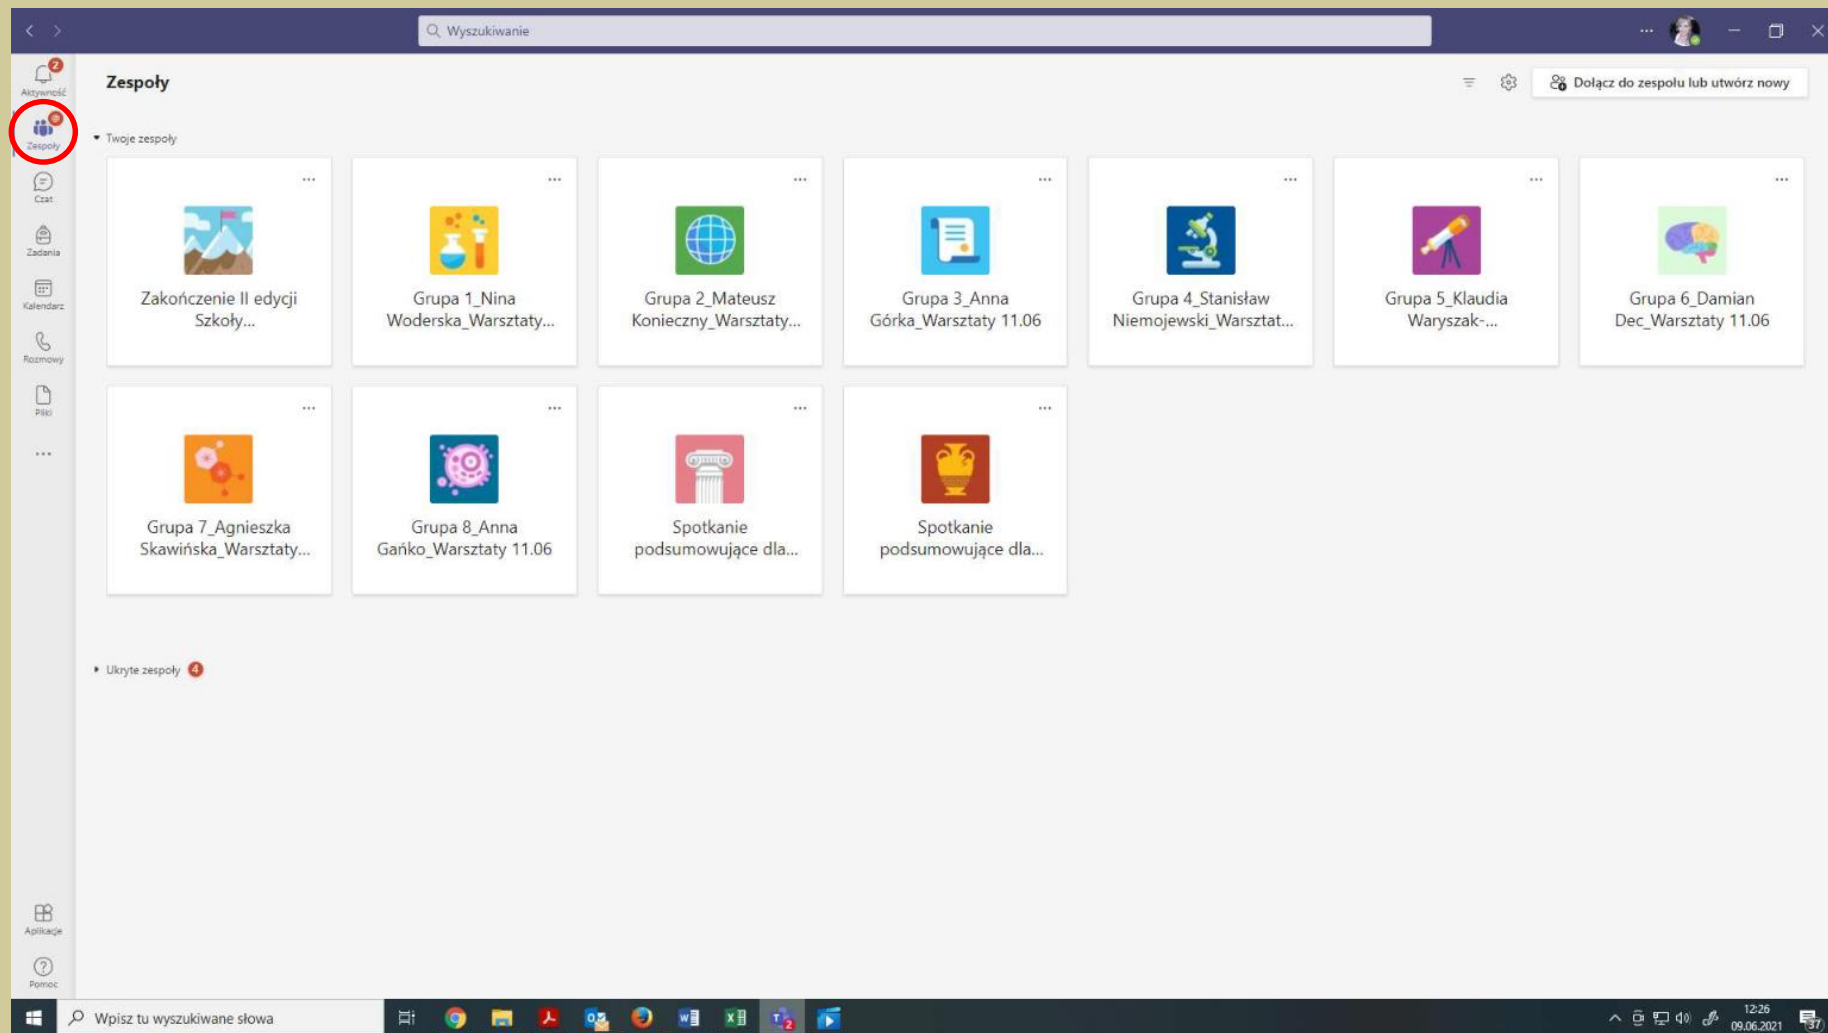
Wyszukiwanie

2
Aktywność
Zespoły
Czat
Zadania
Kalendarz
Rozmowy
Pliki
...

Zespoły

Dołącz do zespołu lub utwórz nowy

Twoje zespoły

...
Zakończenie II edycji Szkoły...

...
Grupa 1_Nina Woderska_Warsztaty...

...
Grupa 2_Mateusz Konieczny_Warsztaty...

...
Grupa 3_Anna Górka_Warsztaty 11.06

...
Grupa 4_Stanisław Niemojewski_Warsztat...

...
Grupa 5_Klaudia Waryszak-...

...
Grupa 6_Damian Dec_Warsztaty 11.06

...
Grupa 7_Agnieszka Skawińska_Warsztaty...

...
Grupa 8_Anna Gańko_Warsztaty 11.06

...
Spotkanie podsumowujące dla...

...
Spotkanie podsumowujące dla...

Ukryte zespoły 4

Aplikacje
Pomoc

Wpisz tu wyszukiwane słowa

12:26
09.06.2021